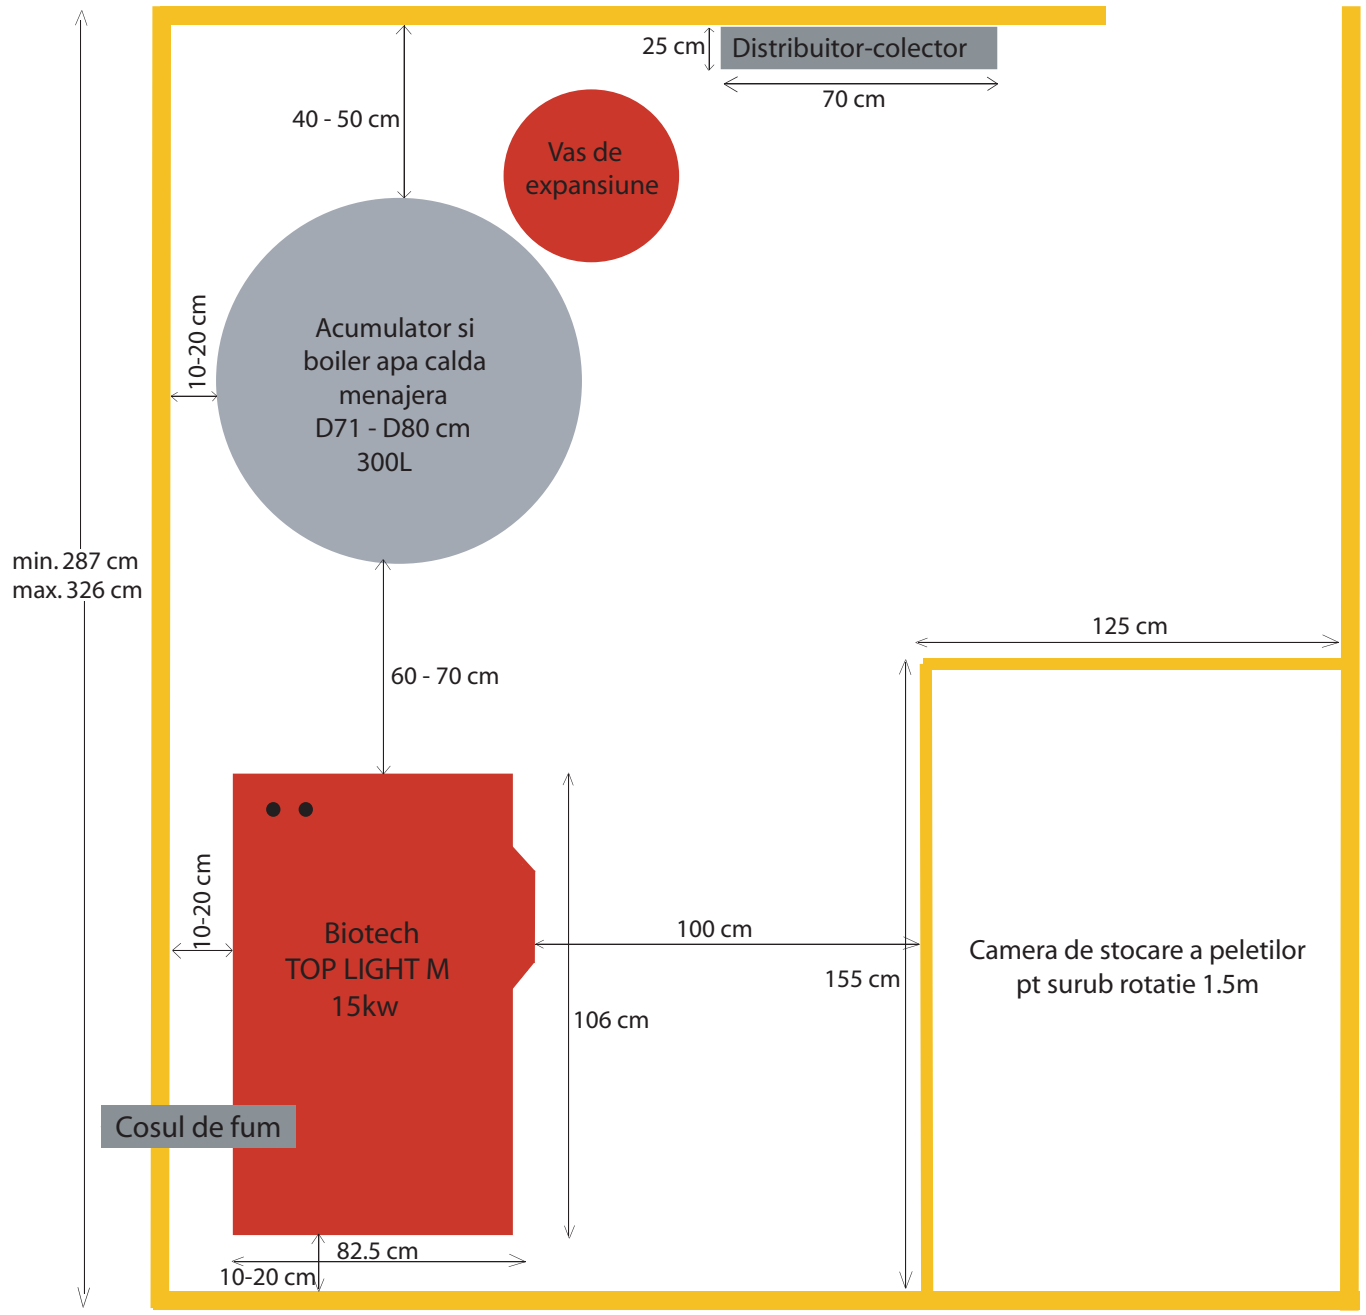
25 cm
Distribuitor-colector
70 cm
40 - 50 cm
Vas de expansiune
10-20 cm
Acumulator si boiler apa calda menajera D71 - D80 cm 300L
min. 287 cm
max. 326 cm
125 cm
60 - 70 cm
10-20 cm
Biotech TOP LIGHT M 15kw
100 cm
155 cm
Camera de stocare a peletilor pt surub rotatie 1.5m
106 cm
Cosul de fum
82.5 cm
10-20 cm